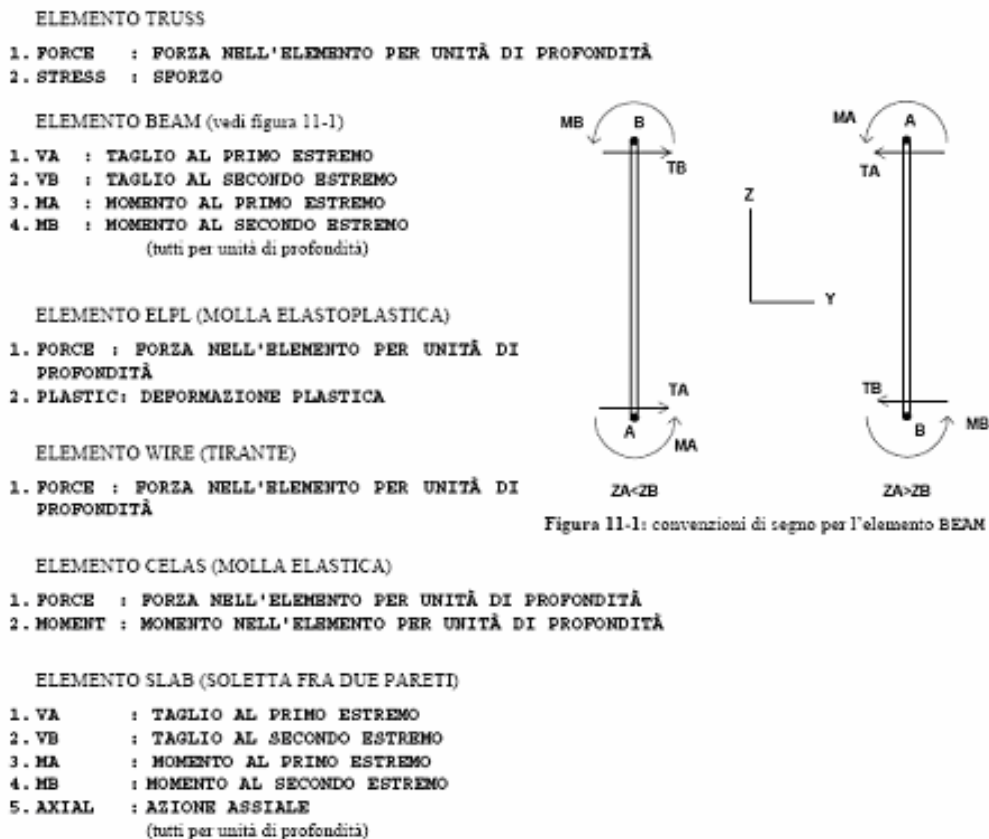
ELEMENTO TRUSS

1. FORCE : FORZA NELL'ELEMENTO PER UNITÀ DI PROFONDITÀ
2. STRESS : SFORZO

ELEMENTO BEAM (vedi figura 11-1)

1. VA : TAGLIO AL PRIMO ESTREMO
2. VB : TAGLIO AL SECONDO ESTREMO
3. MA : MOMENTO AL PRIMO ESTREMO
4. MB : MOMENTO AL SECONDO ESTREMO
(tutti per unità di profondità)

ELEMENTO ELPL (MOLLA ELASTOPLASTICA)

1. FORCE : FORZA NELL'ELEMENTO PER UNITÀ DI PROFONDITÀ
2. PLASTIC: DEFORMAZIONE PLASTICA

ELEMENTO WIRE (TIRANTE)

1. FORCE : FORZA NELL'ELEMENTO PER UNITÀ DI PROFONDITÀ

MB B TB Z Y TA A MA ZA<ZB

MA A TA TB B MB ZA>ZB

Figura 11-1: convenzioni di segno per l'elemento BEAM

ELEMENTO CELAS (MOLLA ELASTICA)

1. FORCE : FORZA NELL'ELEMENTO PER UNITÀ DI PROFONDITÀ
2. MOMENT : MOMENTO NELL'ELEMENTO PER UNITÀ DI PROFONDITÀ

ELEMENTO SLAB (SOLETTA FRA DUE PARETI)

1. VA : TAGLIO AL PRIMO ESTREMO
2. VB : TAGLIO AL SECONDO ESTREMO
3. MA : MOMENTO AL PRIMO ESTREMO
4. MB : MOMENTO AL SECONDO ESTREMO
5. AXIAL : AZIONE ASSIALE
(tutti per unità di profondità)